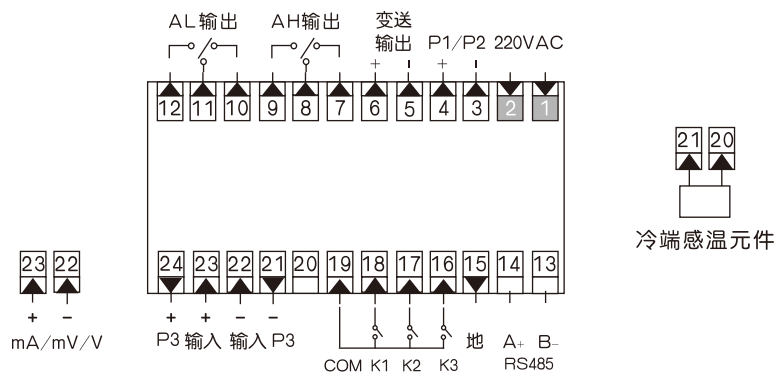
AL输出 AH输出 变送输出 P1/P2 220VAC

+ - + -

12 11 10 9 8 7 6 5 4 3 2 1

21 20

冷端感温元件

23 22

+ -

mA/mV/V

24 23 22 21 20 19 18 17 16 15 14 13

+ + - -

P3 输入 输入 P3

COM K1 K2 K3 地 A+ B- RS485